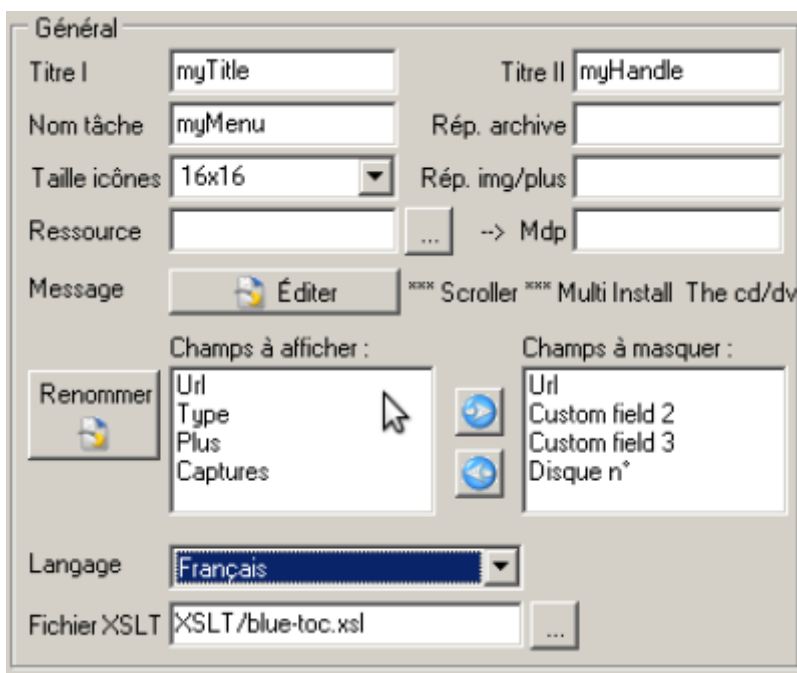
Général

Titre I myTitle

Titre II myHandle

Nom tâche myMenu

Rép. archive

Taille icônes 16x16

Rép. img/plus

Ressource

...

--> Mdp

Message

Éditer

*** Scroller *** Multi Install The cd/dv

Champs à afficher :

Url
Type
Plus
Captures

Renommer

Champs à masquer :

Url
Custom field 2
Custom field 3
Disque n°

Langage Français

Fichier XSLT XSLT/blue-toc.xsl

...